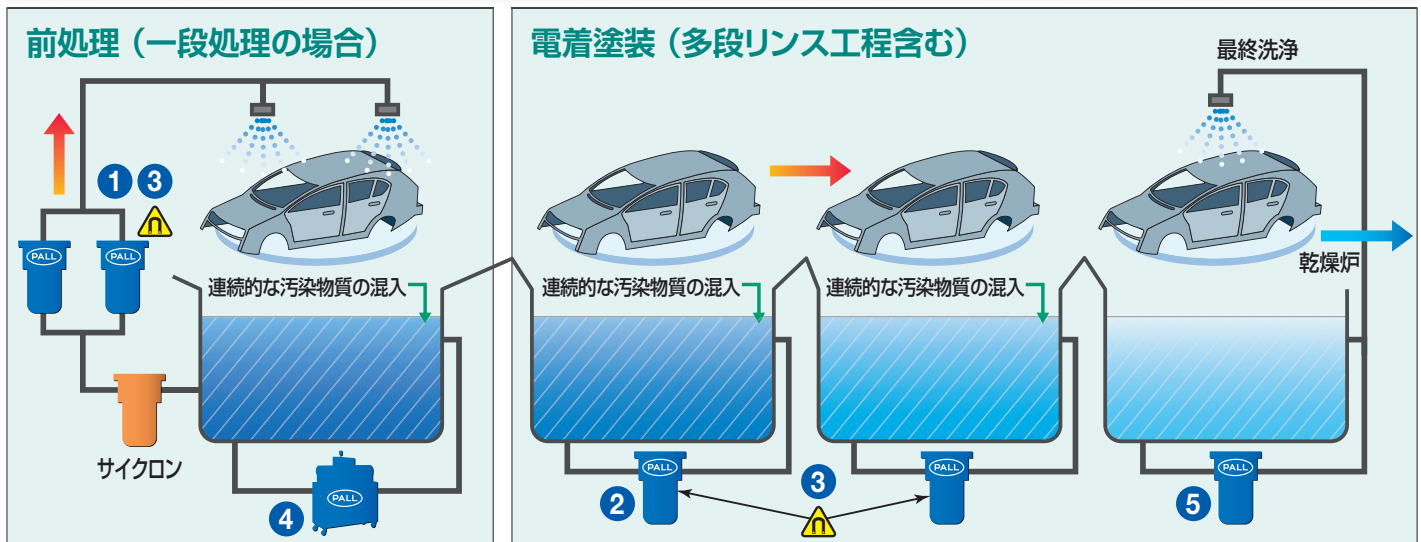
前処理（一段処理の場合）

1 3

PALL PALL

連続的な汚染物質の混入

サイクロン

PALL

4

電着塗装（多段リンス工程含む）

最終洗浄

連続的な汚染物質の混入

連続的な汚染物質の混入

乾燥炉

PALL

2

3

PALL

PALL

5